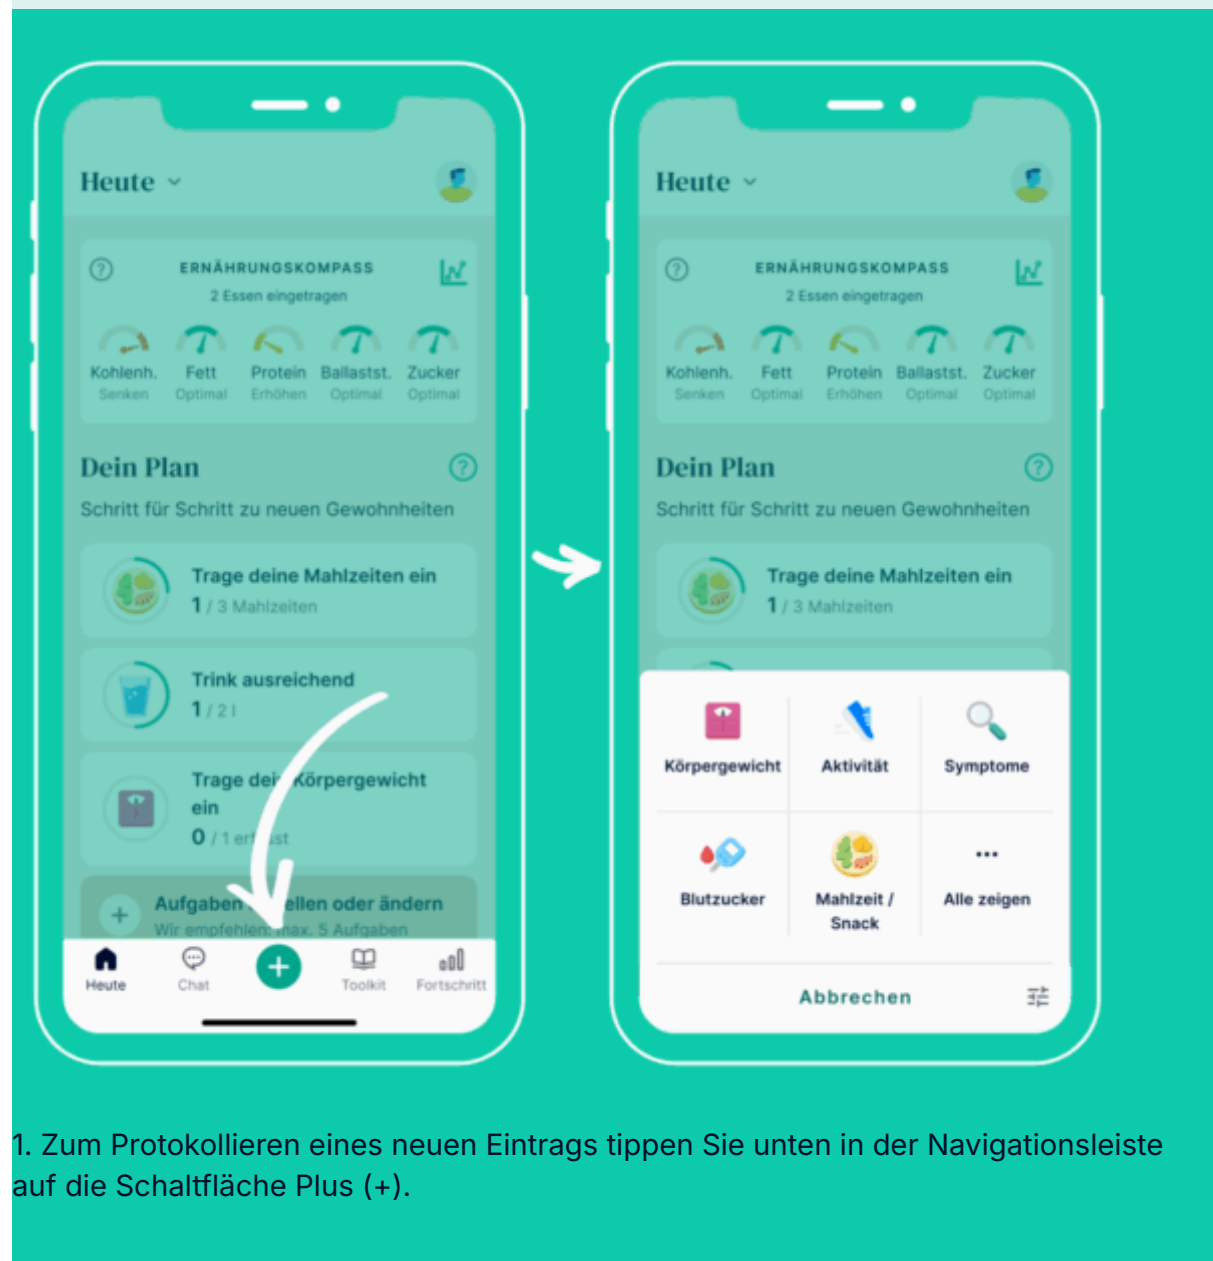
Heute

ERNÄHRUNGSKOMPASS
2 Essen eingetragen

Kohlenh. Senken
Fett Optimal
Protein Erhöhen
Ballastst. Optimal
Zucker Optimal

Dein Plan
Schritt für Schritt zu neuen Gewohnheiten

Trage deine Mahlzeiten ein
1 / 3 Mahlzeiten

Trink ausreichend
1 / 2 l

Trage dei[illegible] Körpergewicht ein
0 / 1 er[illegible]st

Aufgaben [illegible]ellen oder ändern
Wir empfehlen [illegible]max. 5 Aufgaben

Heute
Chat
Toolkit
Fortschritt

Heute

ERNÄHRUNGSKOMPASS
2 Essen eingetragen

Kohlenh. Senken
Fett Optimal
Protein Erhöhen
Ballastst. Optimal
Zucker Optimal

Dein Plan
Schritt für Schritt zu neuen Gewohnheiten

Trage deine Mahlzeiten ein
1 / 3 Mahlzeiten

Körpergewicht
Aktivität
Symptome
Blutzucker
Mahlzeit / Snack
Alle zeigen

Abbrechen

1. Zum Protokollieren eines neuen Eintrags tippen Sie unten in der Navigationsleiste auf die Schaltfläche Plus (+).